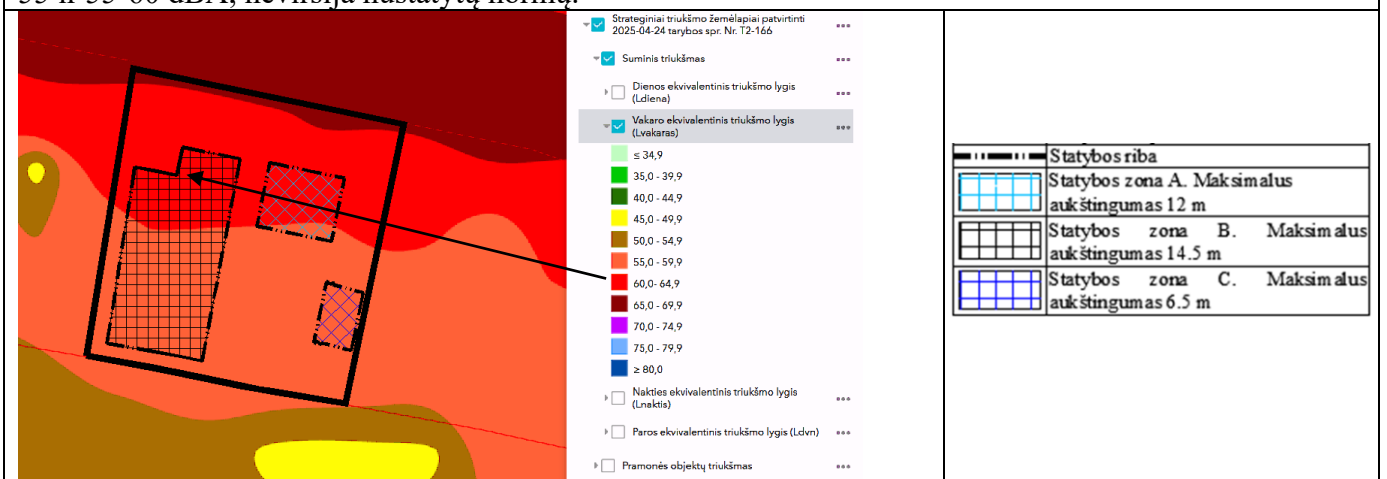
55 ir 55-60 dBA, neviršija nustatytų normų.

Strateginiai triukšmo žemėlapiai patvirtinti 2025-04-24 tarybos spr. Nr. T2-166

Suminis triukšmas

Dienos ekvivalentinis triukšmo lygis (Ldiena)

Vakaro ekvivalentinis triukšmo lygis (Lvakaras)

≤ 34,9

35,0 - 39,9

40,0 - 44,9

45,0 - 49,9

50,0 - 54,9

55,0 - 59,9

60,0- 64,9

65,0 - 69,9

70,0 - 74,9

75,0 - 79,9

≥ 80,0

Nakties ekvivalentinis triukšmo lygis (Lnaktis)

Paros ekvivalentinis triukšmo lygis (Ldvn)

Pramonės objektų triukšmas

| | |
|---|---|
| | Statybos riba |
| | Statybos zona A. Maksimalus aukštingumas 12 m |
| | Statybos zona B. Maksimalus aukštingumas 14.5 m |
| | Statybos zona C. Maksimalus aukštingumas 6.5 m |